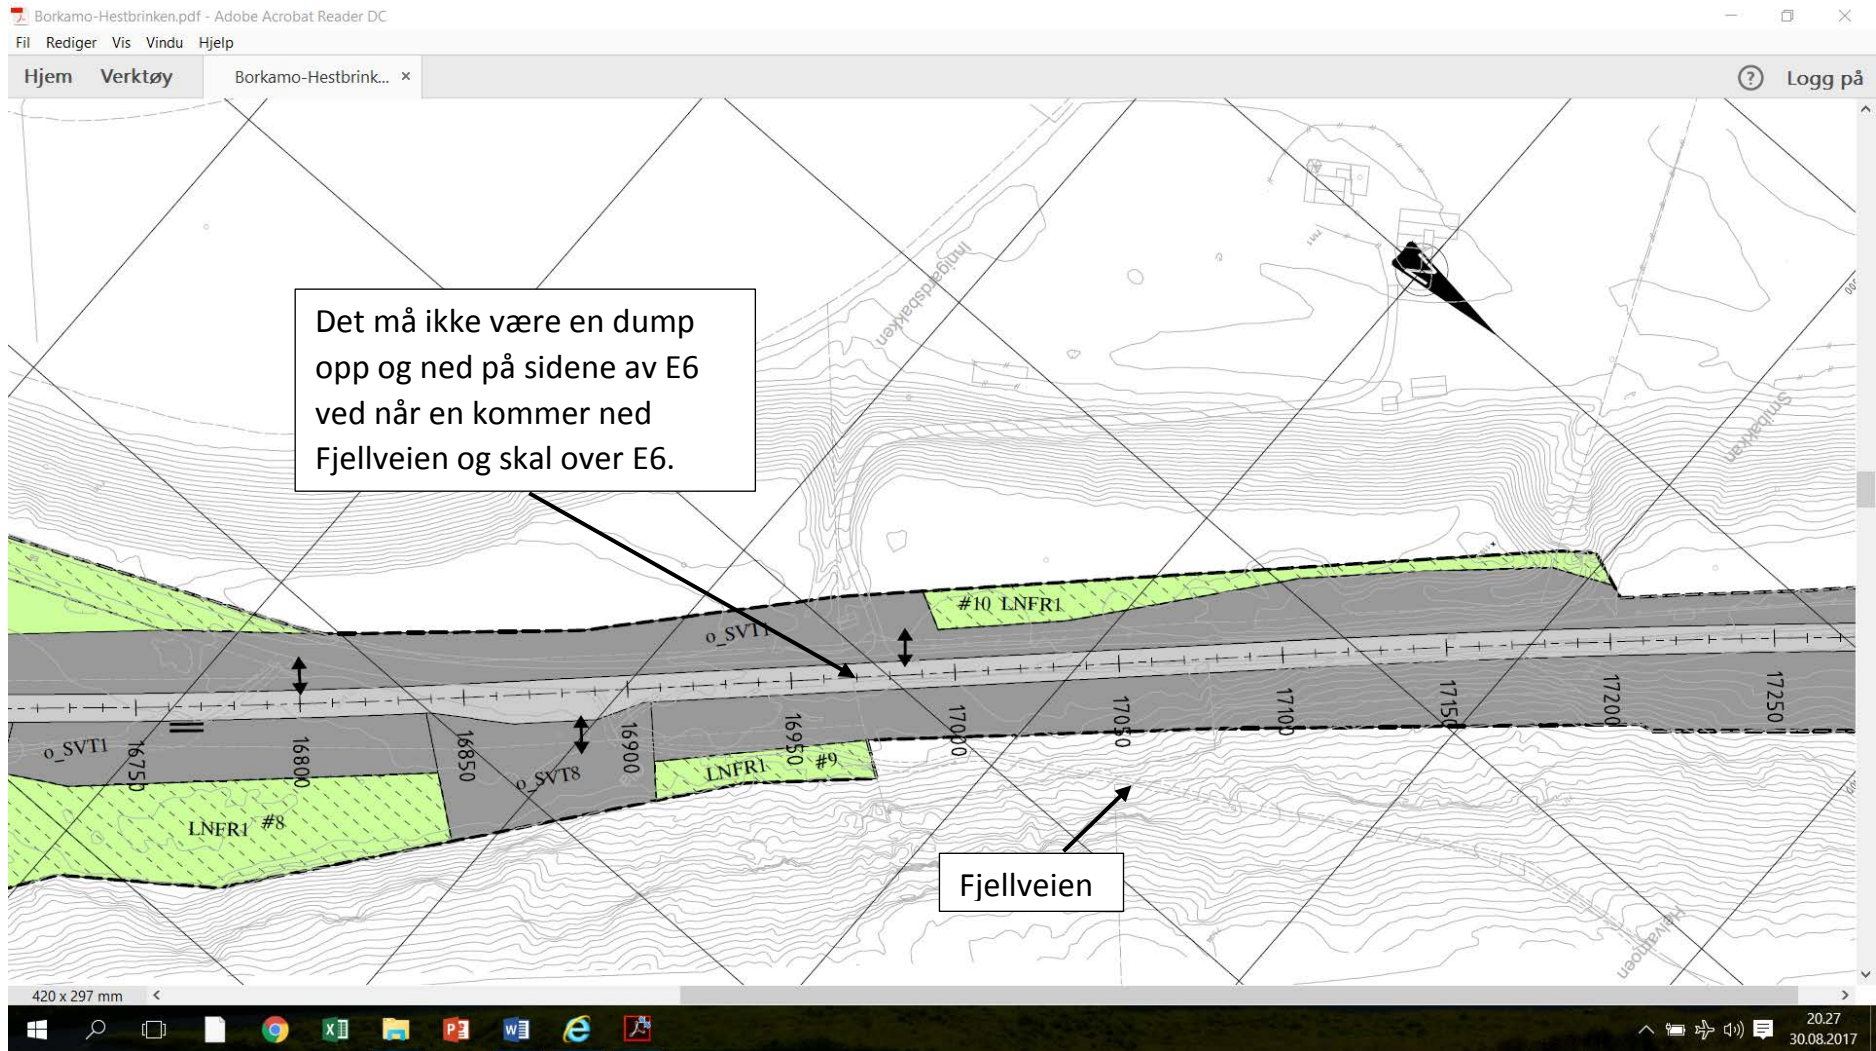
Borkamo-Hestbrinken.pdf - Adobe Acrobat Reader DC

Fil Rediger Vis Vindu Hjelp

Hjem Verktøy Borkamo-Hestbrink... ×

Logg på

Det må ikke være en dump opp og ned på sidene av E6 ved når en kommer ned Fjellveien og skal over E6.

Innigardsbakken

Smibakken

#10 LNFR1

o_SVT1

o_SVT1

16750

16800

16850

o_SVT8

16900

16950

LNFR1 #9

17000

17050

17100

17150

17200

17250

LNFR1 #8

Fjellveien

Hestvatnoen

420 x 297 mm

20.27
30.08.2017